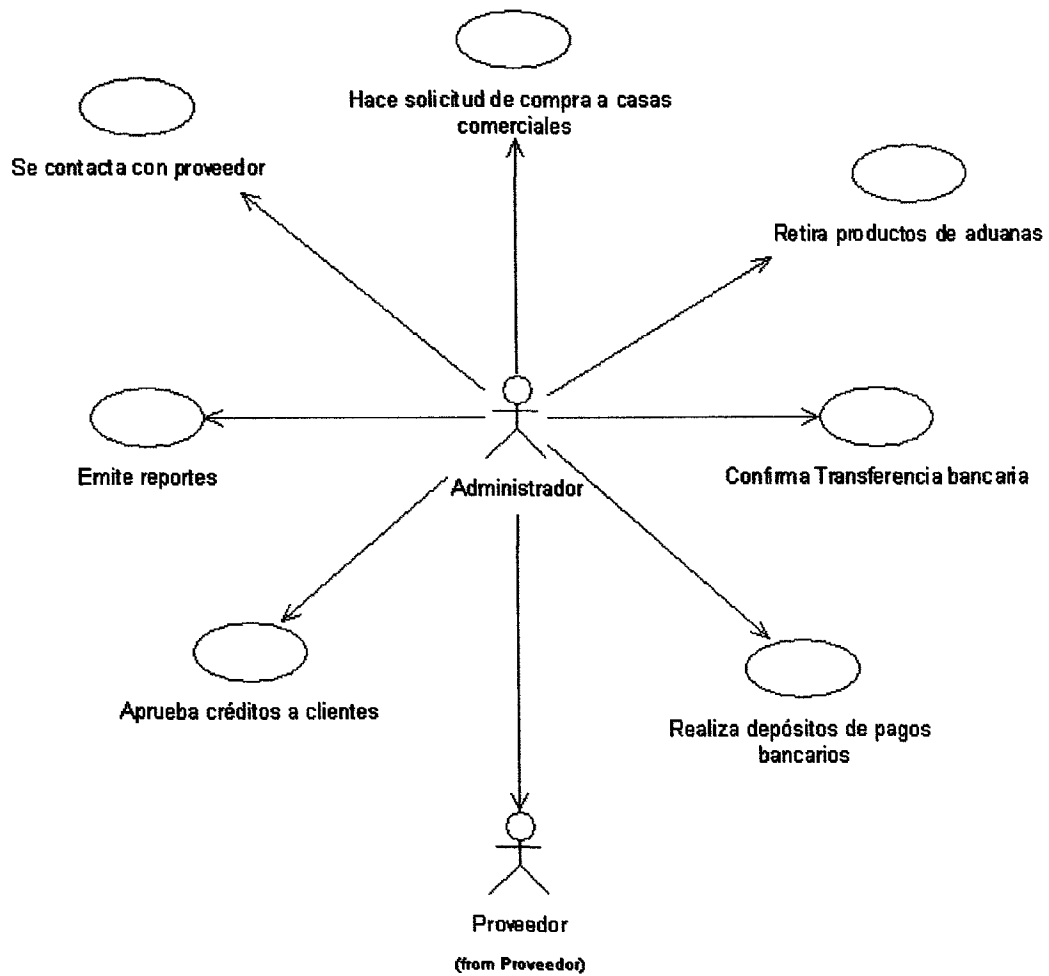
Hace solicitud de compra a casas comerciales

Se contacta con proveedor

Retira productos de aduanas

Emite reportes

Administrador

Confirma Transferencia bancaria

Aprueba créditos a clientes

Realiza depósitos de pagos bancarios

Proveedor

(from Proveedor)